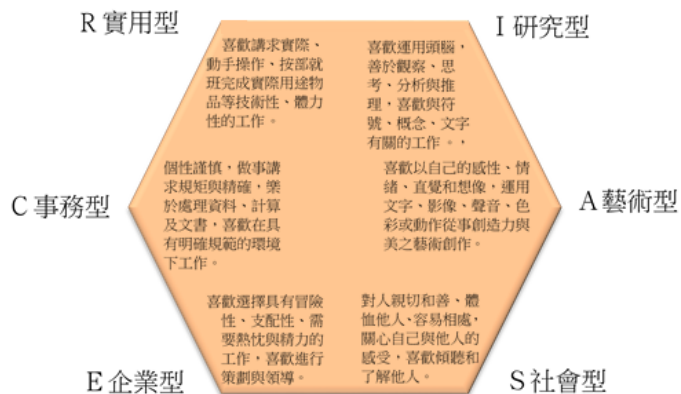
R 實用型

喜歡講求實際、動手操作、按部就班完成實際用途物品等技術性、體力性的工作。

I 研究型

喜歡運用頭腦，善於觀察、思考、分析與推理，喜歡與符號、概念、文字有關的工作。，

C 事務型

個性謹慎，做事講求規矩與精確，樂於處理資料、計算及文書，喜歡在具有明確規範的環境下工作。

喜歡以自己的感性、情緒、直覺和想像，運用文字、影像、聲音、色彩或動作從事創造力與美之藝術創作。

A 藝術型

喜歡選擇具有冒險性、支配性、需要熱忱與精力的工作，喜歡進行策劃與領導。

對人親切和善、體恤他人、容易相處，關心自己與他人的感受，喜歡傾聽和了解他人。

E 企業型

S 社會型